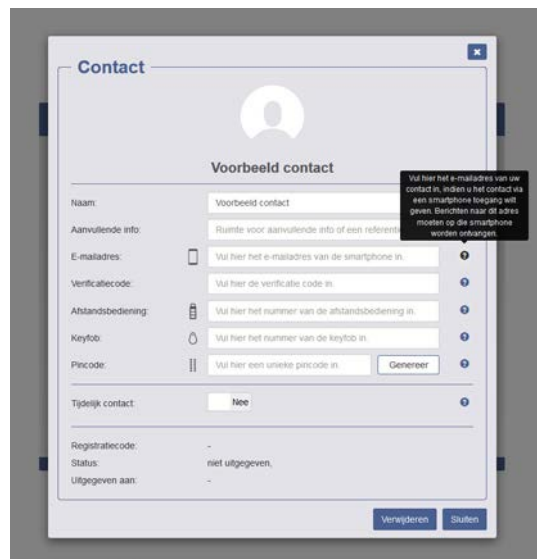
×

Contact

Voorbeeld contact

Vul hier het e-mailadres van uw contact in, indien u het contact via een smartphone toegang wilt geven. Berichten naar dit adres moeten op die smartphone worden ontvangen.

Naam: Voorbeeld contact

Aanvullende info: Ruimte voor aanvullende info of een referentie

E-mailadres: Vul hier het e-mailadres van de smartphone in.

Verificatiecode: Vul hier de verificatie code in.

Afstandsbediening: Vul hier het nummer van de afstandsbediening in.

Keyfob: Vul hier het nummer van de keyfob in.

Pincode: Vul hier een unieke pincode in. Genereer

Tijdelijk contact: Nee

Registratiecode: -

Status: niet uitgegeven,

Uitgegeven aan: -

Verwijderen Sluiten